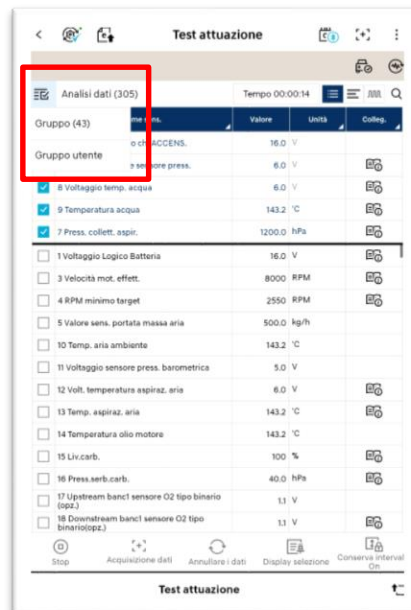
Test attuazione

Analisi dati (305)

Tempo 00:00:14

Gruppo (43)

Gruppo utente

| | Nome sens. | Valore | Unità | Colleg. |
|---|---|---|---|---|
| | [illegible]o ch ACCENS. | 16.0 | V | |
| | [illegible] sensore press. | 6.0 | V | |
| ☑ | 8 Voltaggio temp. acqua | 6.0 | V | |
| ☑ | 9 Temperatura acqua | 143.2 | °C | |
| ☑ | 7 Press. collett. aspir. | 1200.0 | hPa | |
| ☐ | 1 Voltaggio Logico Batteria | 16.0 | V | |
| ☐ | 3 Velocità mot. effett. | 8000 | RPM | |
| ☐ | 4 RPM minimo target | 2550 | RPM | |
| ☐ | 5 Valore sens. portata massa aria | 500.0 | kg/h | |
| ☐ | 10 Temp. aria ambiente | 143.2 | °C | |
| ☐ | 11 Voltaggio sensore press. barometrica | 5.0 | V | |
| ☐ | 12 Volt. temperature aspiraz. aria | 6.0 | V | |
| ☐ | 13 Temp. aspiraz. aria | 143.2 | °C | |
| ☐ | 14 Temperatura olio motore | 143.2 | °C | |
| ☐ | 15 Liv.carb. | 100 | % | |
| ☐ | 16 Press.serb.carb. | 40.0 | hPa | |
| ☐ | 17 Upstream banc1 sensore O2 tipo binario (opz.) | 1.1 | V | |
| ☐ | 18 Downstream banc1 sensore O2 tipo binario(opz.) | 1.1 | V | |

Stop
Acquisizione dati
Annullare i dati
Display selezione
Conserva interval On

Test attuazione